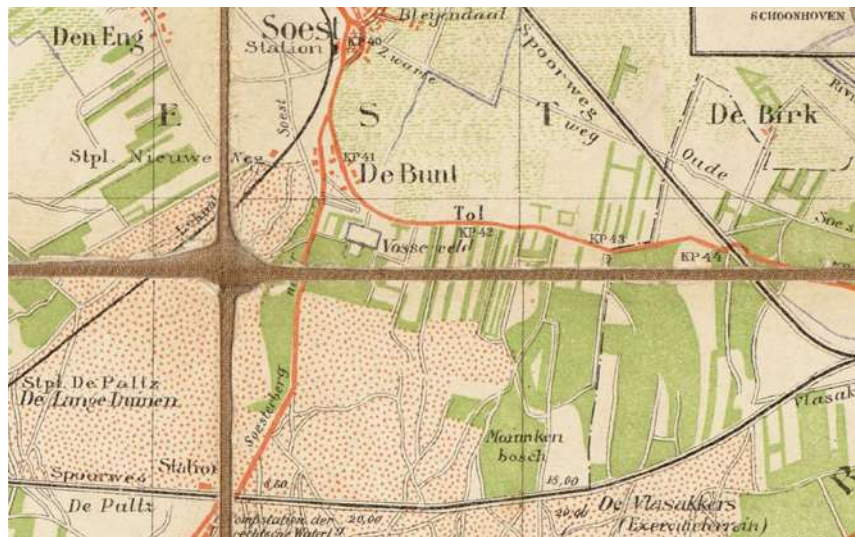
Den Eng
Soest
Station
KP 40
Bleijendaal
Zwarte
Spoorweg
SCHOONHOVEN
E
S
T
De Birk
Soest
weg
Stpl. Nieuwe Weg
KP 41
De Bunt
Oude
Lekkat
Tol
KP 42
Vosseveld
KP 43
KP 44
Soe
Stpl. De Paltz
De Lange Duinen
Soesterberg
Maanken bosch
Vlasak
Spoorweg
Station
De Paltz
8,50
15,00
Pompstation der Utrechtsche Water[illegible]
20,00
20,00
De Vlasakkers
(Exercitieterrein)